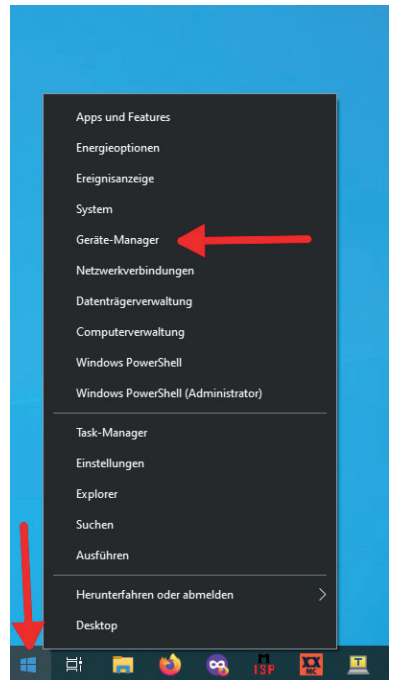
Apps und Features
Energieoptionen
Ereignisanzeige
System
Geräte-Manager
Netzwerkverbindungen
Datenträgerverwaltung
Computerverwaltung
Windows PowerShell
Windows PowerShell (Administrator)

Task-Manager
Einstellungen
Explorer
Suchen
Ausführen

Herunterfahren oder abmelden
Desktop

TSP